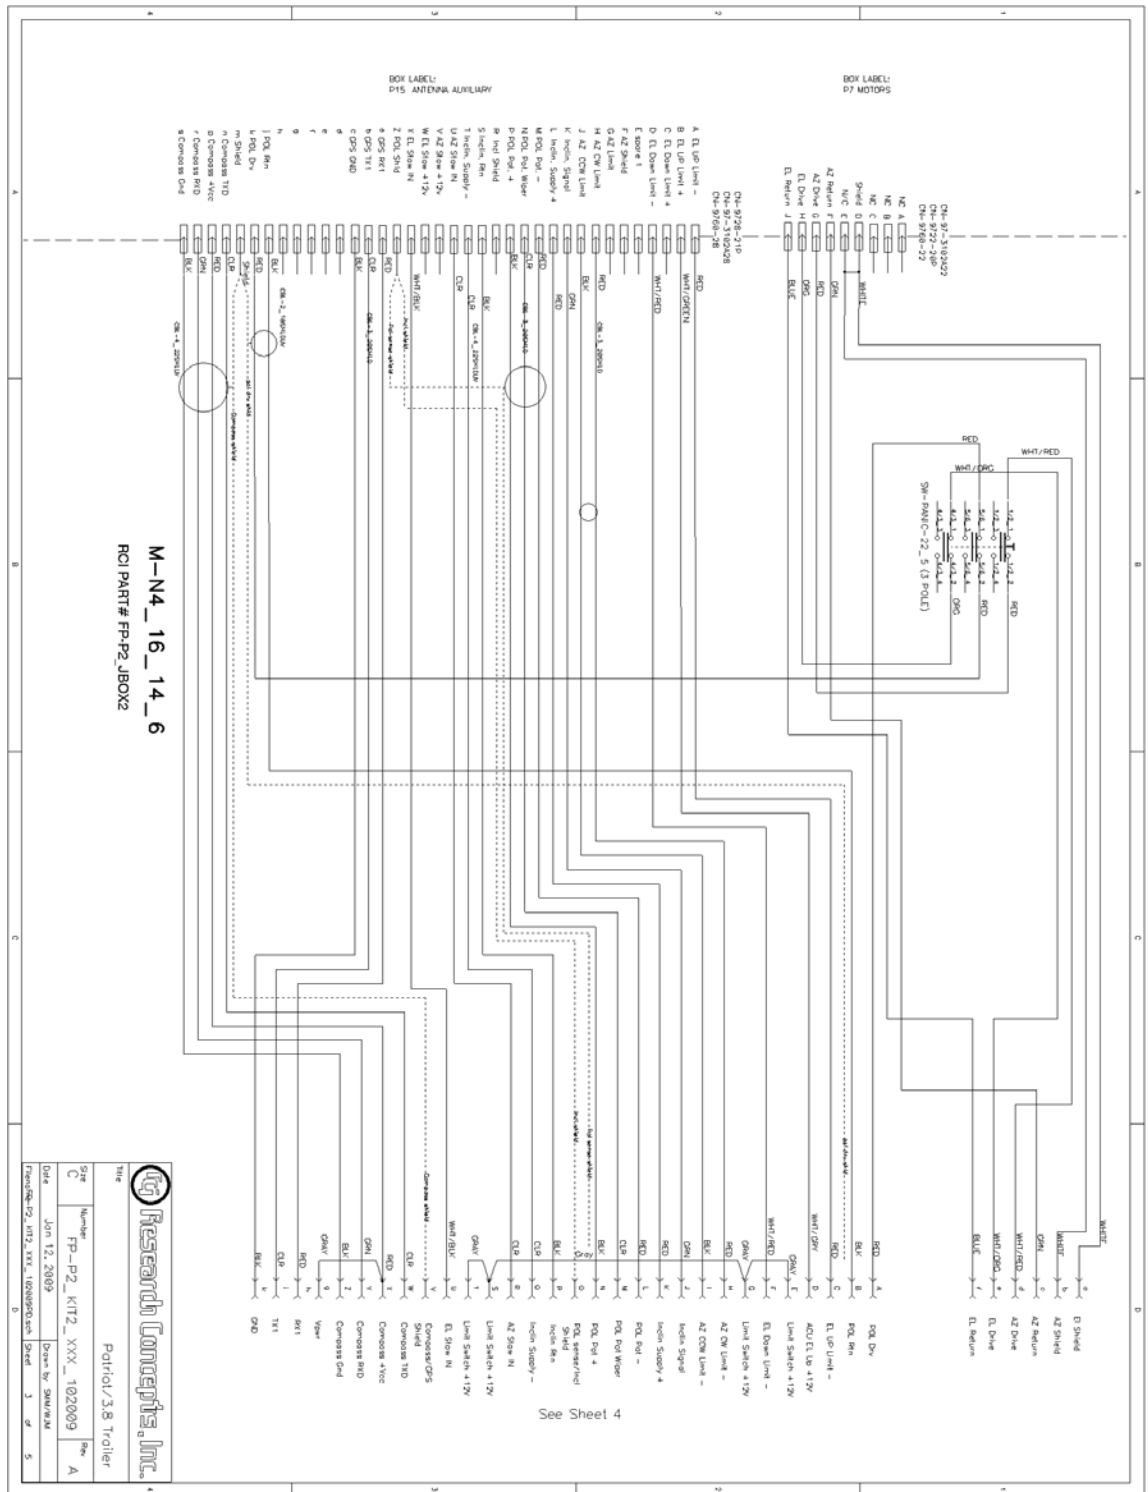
BOX LABEL:
P15 ANTENNA AUXILIARY

BOX LABEL:
P7 MOTORS

A EL UP Limit –
B EL UP Limit +
C EL Down Limit +
D EL Down Limit –
E spare 1
F AZ Shield
G AZ Limit
H AZ CW Limit
J AZ CCW Limit
K Inclin. Signal
L Inclin. Supply +
M POL Pot –
N POL Pot Wiper
P POL Pot +
R Incl Shield
S Inclin. Rtn
T Inclin. Supply –
U AZ Slow IN
V AZ Slow +12v
W EL Slow +12v
X EL Slow IN
Z POL Shld
a GPS RX1
b GPS TX1
c GPS GND
d
e
f
g
h
j POL Rtn
k POL Drv
m Shield
n Compass TXD
p Compass +Vcc
r Compass RXD
s Compass Gnd

CN-97-3102A28
CN-97-3102A22
CN-9768-28
CN-9768-22

NC A
NC B
NC C
Shield D
N/C E
AZ Return F
AZ Drive G
EL Drive H
EL Return J

RED
WHT/GREEN
WHT/RED
RED
BLK
GRN
RED
RED
CLR
BLK
BLK
CLR
CLR
WHT/BLK
RED
CLR
BLK
BLK
RED
BLK
CLR
RED
GRN
BLK

WHITE
GRN
RED
ORG
BLUE

RED
WHT/RED
WHT/ORG
SW-PANIC-22_5 (3 POLE)
RED
RED
ORG

M-N4_16_14_6
RCI PART# FP-P2_JBOX2

See Sheet 4

WHITE
WHITE
GRN
WHT/RED
WHT/ORG
BLUE
RED
BLK
WHT/ORG
WHT/RED
GRAY
RED
BLK
GRN
RED
CLR
BLK
CLR
CLR
GRAY
WHT/BLK
CLR
RED
BLK
GRN
GRAY
RED
CLR
BLK

a
b
c
d
e
f
A
B
C
D
E
F
G
H
J
K
L
M
N
O
P
Q
R
S
T
U
V
W
X
Y
Z
g
h
i
k

El Shield
AZ Shield
AZ Return
AZ Drive
EL Drive
EL Return
POL Drv
POL Rtn
EL UP Limit –
ACU EL Up +12V
Limit Switch +12V
EL Down Limit –
Limit Switch +12V
AZ CCW Limit –
AZ CW Limit –
Inclin Signal
Inclin Supply +
POL Pot Wiper
POL Pot –
POL Pot +
POL sensor/Incl Shield
Inclin Supply –
Inclin Rtn
AZ Slow IN
Limit Switch +12V
Limit Switch +12V
EL Slow IN
Compass/GPS Shield
Compass TXD
Compass +Vcc
Compass RXD
Compass Gnd
Vpwr
RX1
TX1
GND

Research Concepts, Inc.
Title
Patriot/3.8 Trailer
Size C
Number FP-P2_KIT2_XXX_102009
Rev. A
Date Jan 12, 2009
Drawn by SMM/WJM
Filename FP-P2_KIT2_XXX_102009D.sch
Sheet 3 of 5